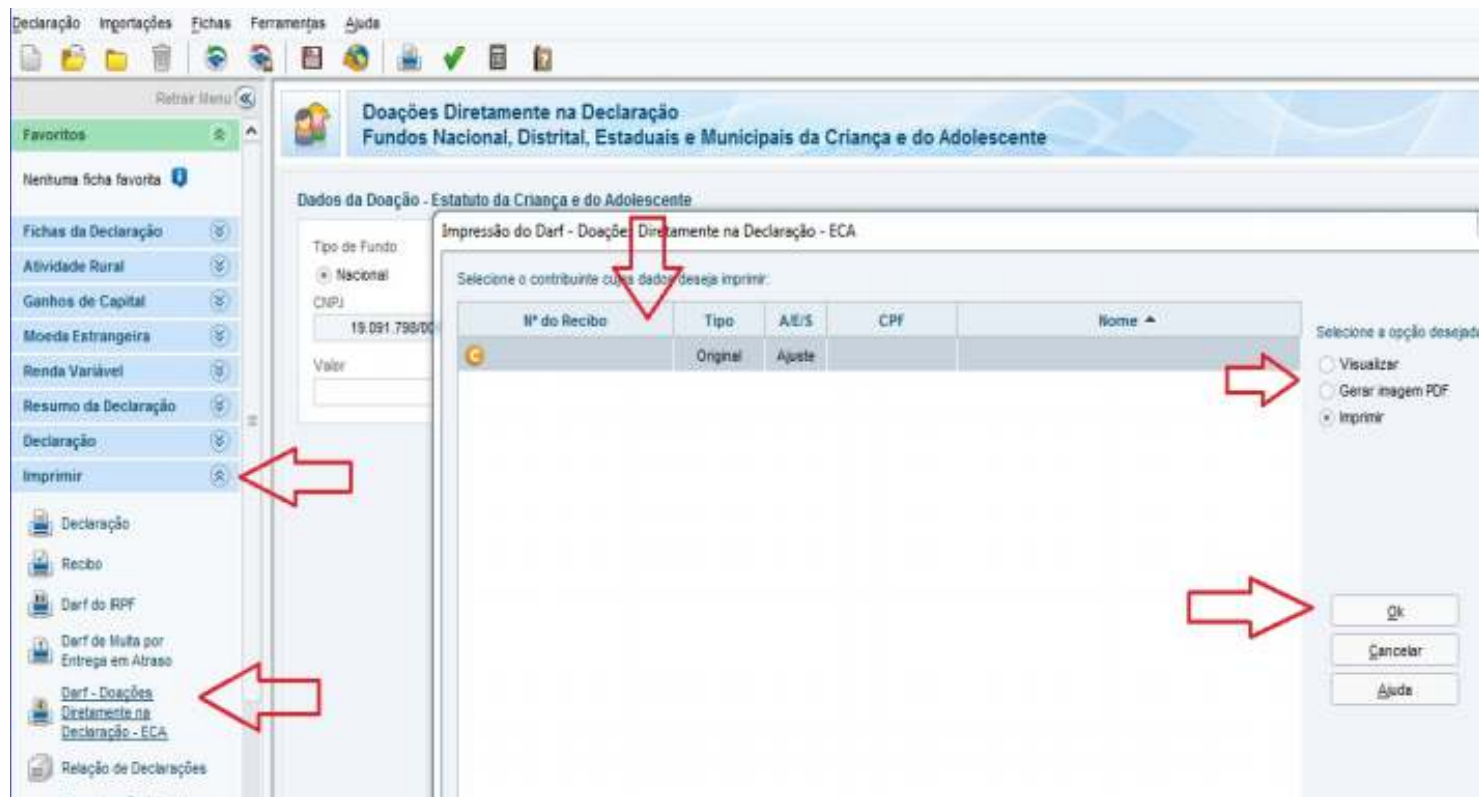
Declaração Importações Fichas Ferramentas Ajuda

Retrair Menu

Favoritos

Nenhuma ficha favorita

Fichas da Declaração

Atividade Rural

Ganhos de Capital

Moeda Estrangeira

Renda Variável

Resumo da Declaração

Declaração

Imprimir

Declaração

Recibo

Darf do IRPF

Darf de Multa por Entrega em Atraso

Darf - Doações Diretamente na Declaração - ECA

Relação de Declarações

Doações Diretamente na Declaração
Fundos Nacional, Distrital, Estaduais e Municipais da Criança e do Adolescente

Dados da Doação - Estatuto da Criança e do Adolescente

Tipo de Fundo

Nacional

CNPJ

19.091.798/00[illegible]

Valor

Impressão do Darf - Doações Diretamente na Declaração - ECA

Selecione o contribuinte cujos dados deseja imprimir:

| Nº do Recibo | Tipo | A/E/S | CPF | Nome ▲ |
|---|---|---|---|---|
| | Original | Ajuste | | |

Selecione a opção desejad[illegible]

Visualizar

Gerar imagem PDF

Imprimir

Ok

Cancelar

Ajuda